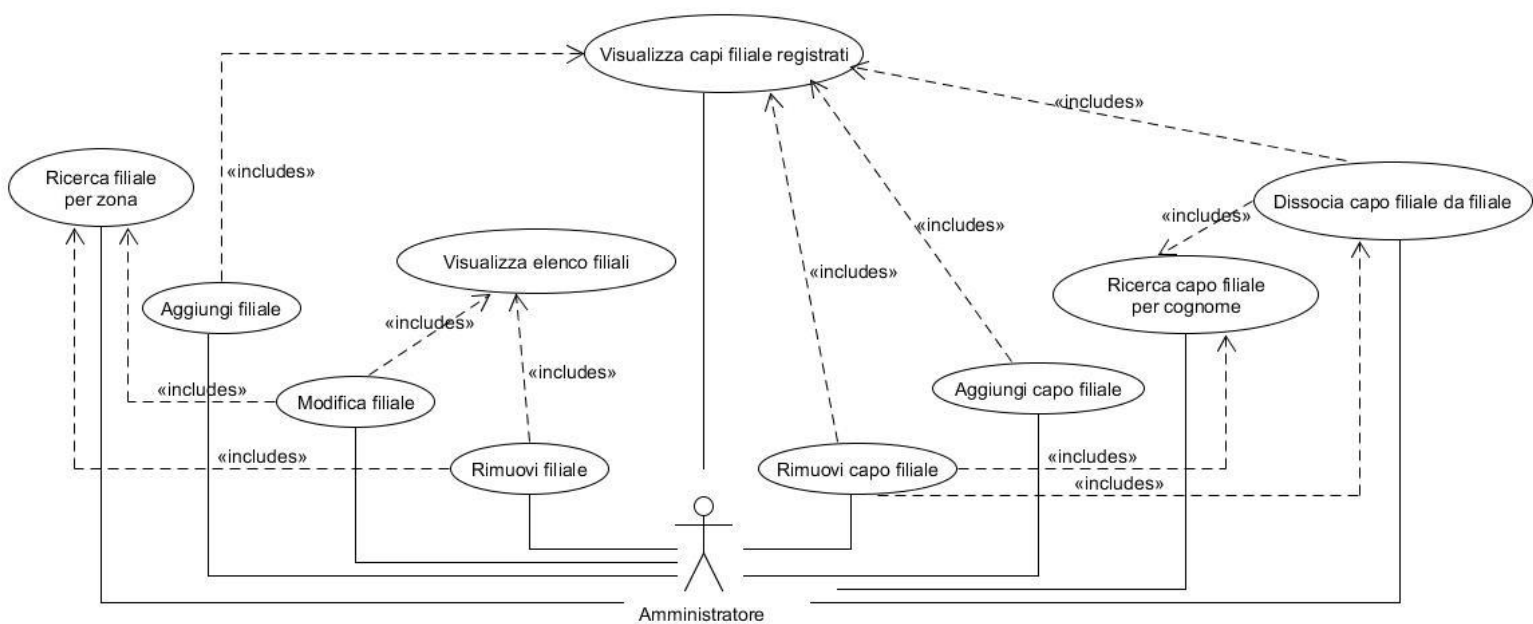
Visualizza capi filiale registrati

«includes»

«includes»

Ricerca filiale per zona

Dissocia capo filiale da filiale

«includes»

«includes»

Visualizza elenco filiali

«includes»

Ricerca capo filiale per cognome

Aggiungi filiale

«includes»

«includes»

«includes»

Aggiungi capo filiale

Modifica filiale

«includes»

Rimuovi filiale

Rimuovi capo filiale

«includes»

«includes»

Amministratore